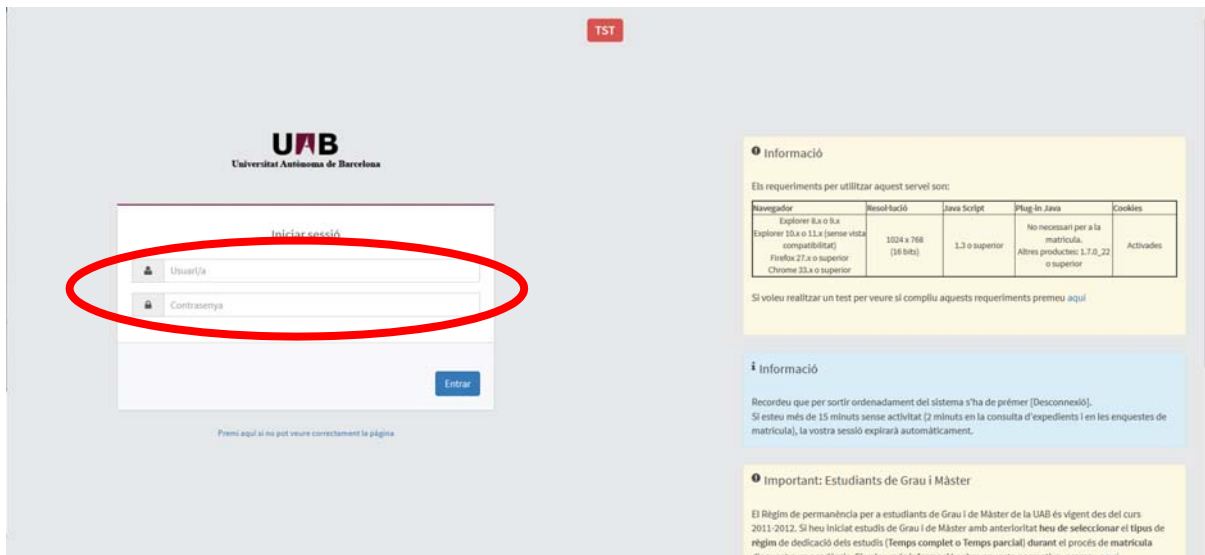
TST

UAB
Universitat Autònoma de Barcelona

Iniciar sessió

Usuari/a

Contrasenya

Entrar

Premi aquí si no pot veure correctament la pàgina

Informació

Els requeriments per utilitzar aquest servei son:

| Navegador | Resolució | Java Script | Plug-in Java | Cookies |
|---|---|---|---|---|
| Explorer 8.x o 9.x Explorer 10.x o 11.x (sense vista compatibilitat) Firefox 27.x o superior Chrome 33.x o superior | 1024 x 768 (16 bits) | 1.3 o superior | No necessari per a la matrícula. Altres productes: 1.7.0_22 o superior | Activades |

Si voleu realitzar un test per veure si compliu aquests requeriments premeu aquí

Informació

Recordeu que per sortir ordenadament del sistema s'ha de prémer [Desconnexió].
Si esteu més de 15 minuts sense activitat (2 minuts en la consulta d'expedients i en les enquestes de matrícula), la vostra sessió expirarà automàticament.

Important: Estudiants de Grau i Màster

El Règim de permanència per a estudiants de Grau i de Màster de la UAB és vigent des del curs 2011-2012. Si heu iniciat estudis de Grau i de Màster amb anterioritat heu de seleccionar el tipus de règim de dedicació dels estudis (Temps complet o Temps parcial) durant el procés de matrícula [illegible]